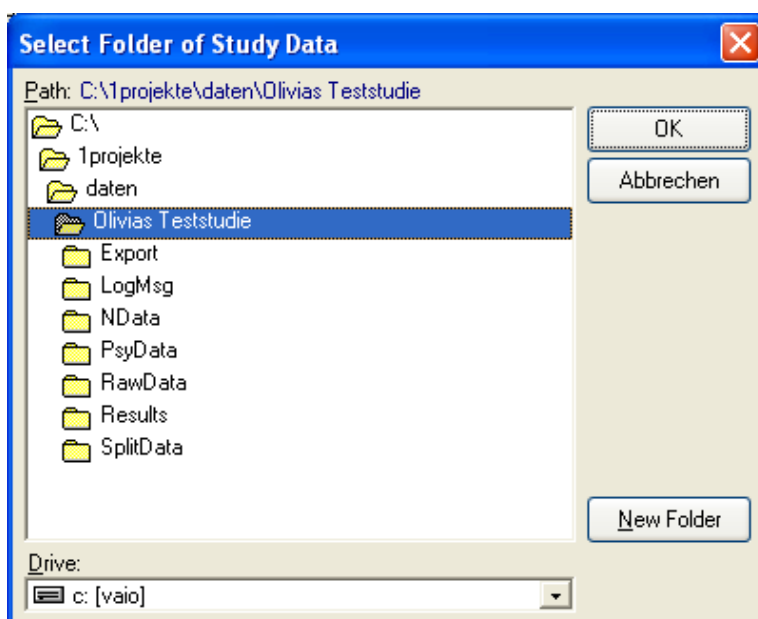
Select Folder of Study Data

Path: C:\1projekte\daten\Olivias Teststudie

C:\
1projekte
daten
Olivias Teststudie
Export
LogMsg
NData
PsyData
RawData
Results
SplitData

OK
Abbrechen
New Folder

Drive:
c: [vaio]